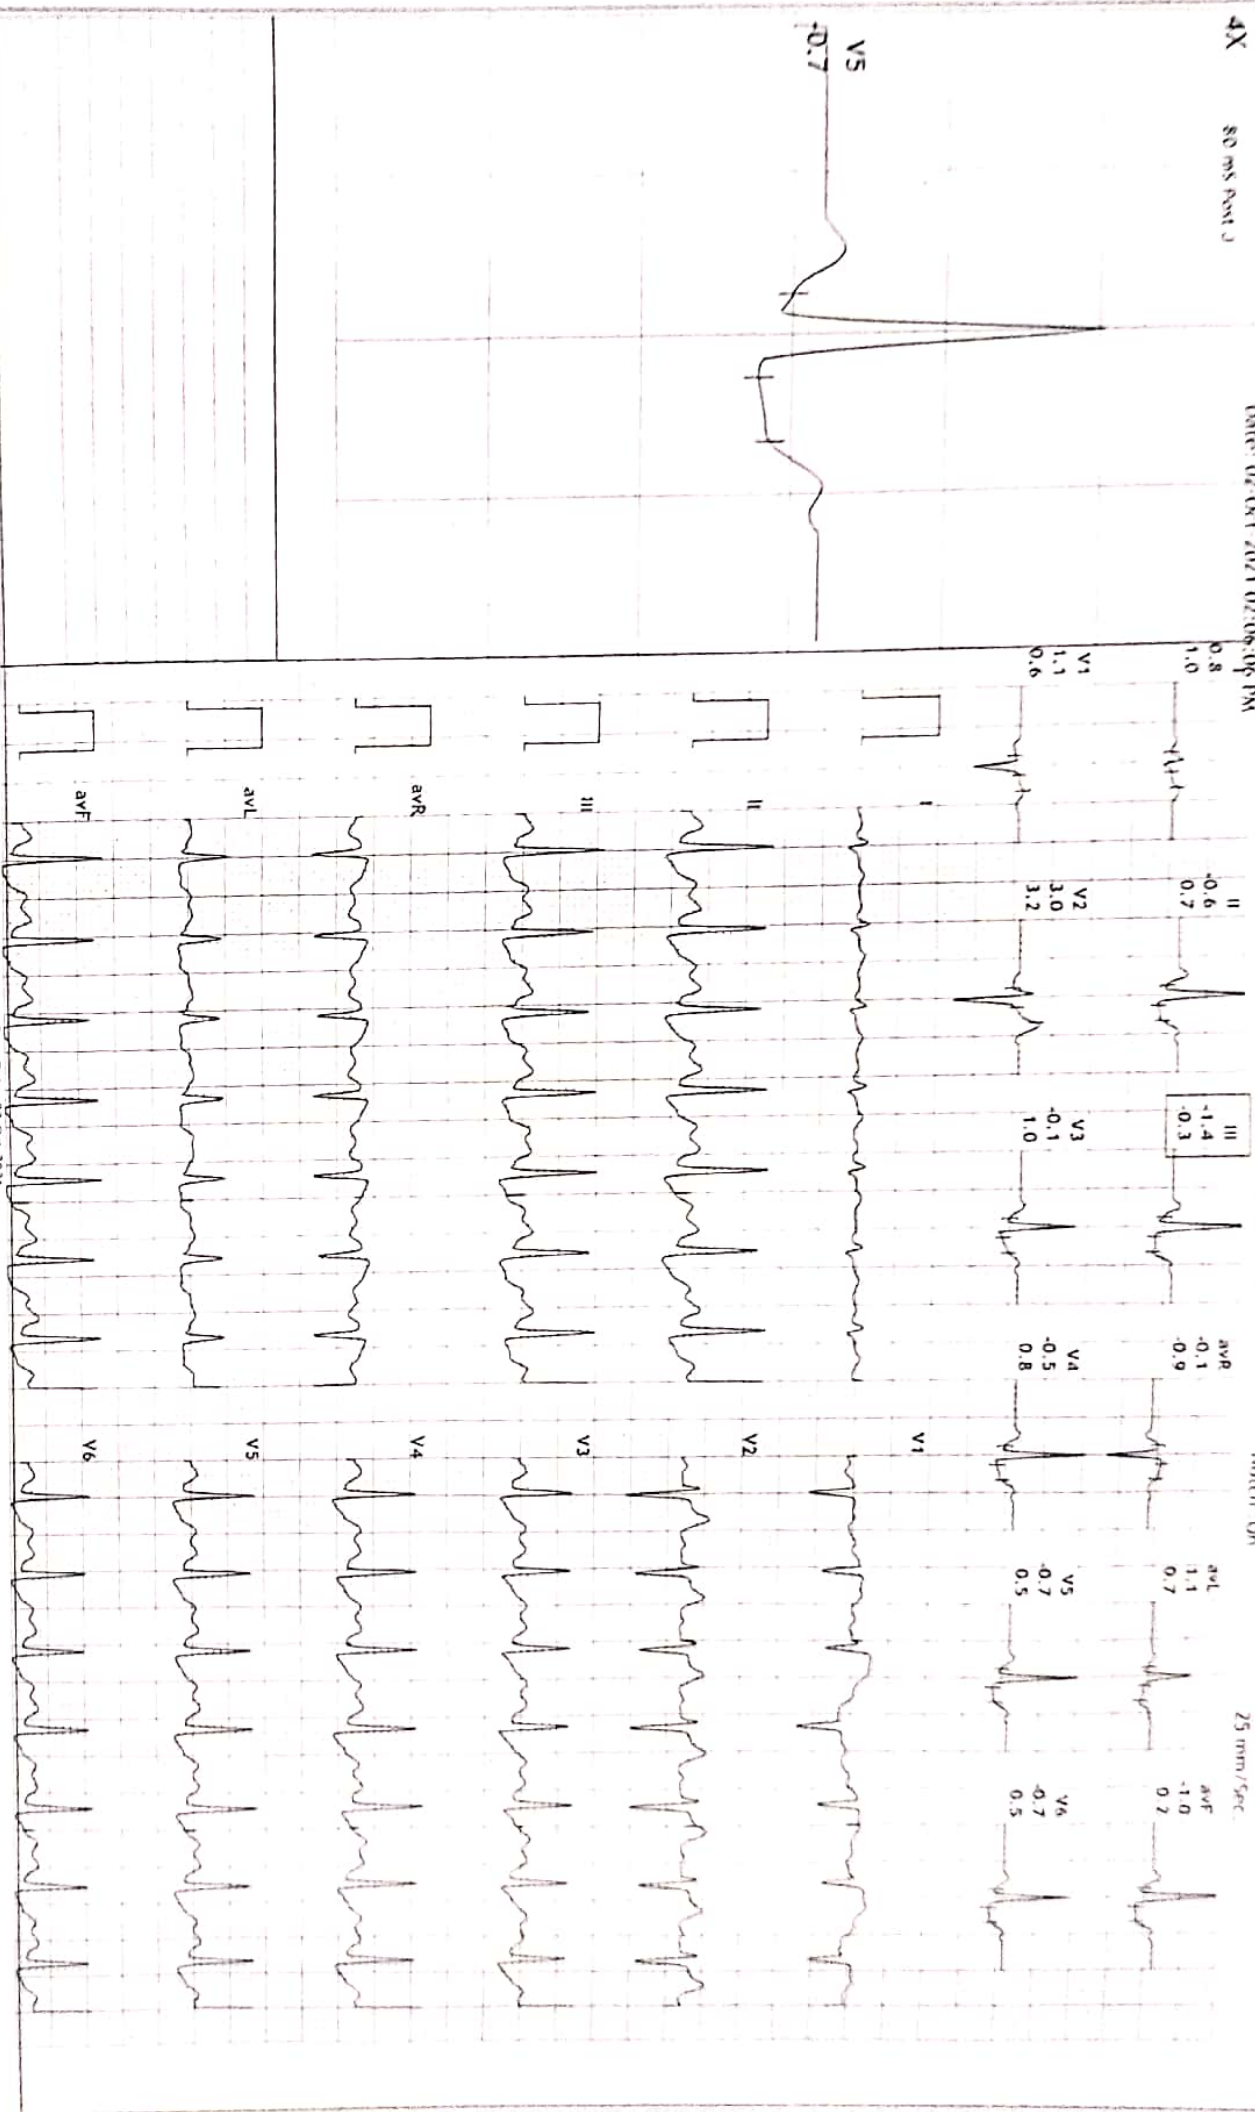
4X
80 mS Post J
V5
-0.7
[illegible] 02-Oct 2021 02:08:06 PM
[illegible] OR
25 mm/Sec

I
0.8
1.0

II
-0.6
0.7

III
-1.4
-0.3

avR
-0.1
-0.9

avL
1.1
0.7

avF
-1.0
0.2

V1
1.1
0.6

V2
3.0
3.2

V3
-0.1
1.0

V4
-0.5
0.8

V5
-0.7
0.5

V6
-0.7
0.5

I
II
III
avR
avL
avF
V1
V2
V3
V4
V5
V6